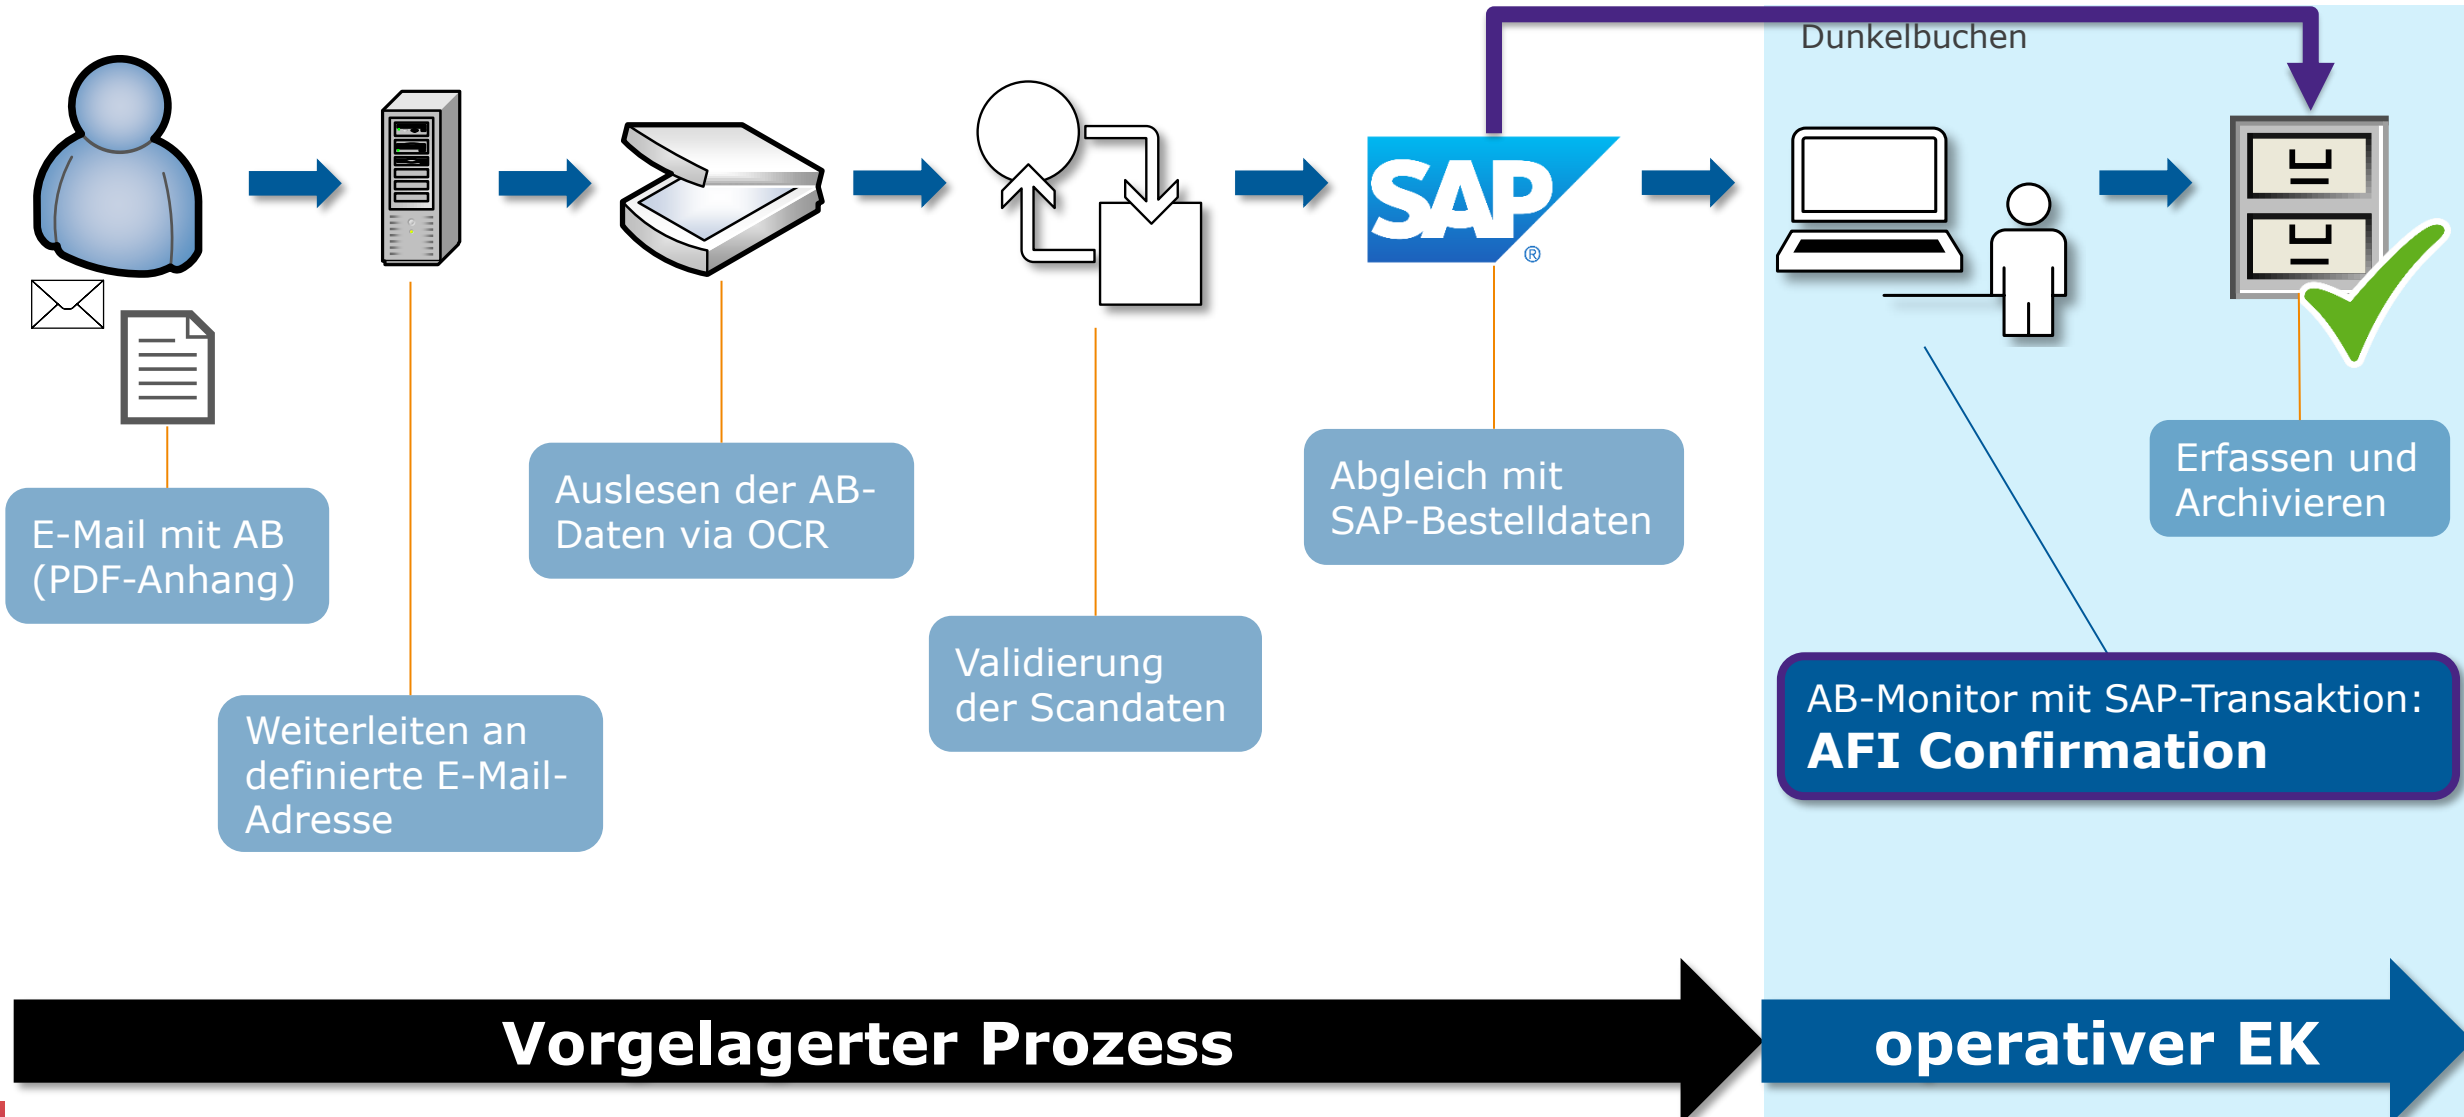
Dunkelbuchen

SAP®

E-Mail mit AB (PDF-Anhang)

Weiterleiten an definierte E-Mail-Adresse

Auslesen der AB-Daten via OCR

Validierung der Scandaten

Abgleich mit SAP-Bestelldaten

Erfassen und Archivieren

AB-Monitor mit SAP-Transaktion:
**AFI Confirmation**

Vorgelagerter Prozess

operativer EK